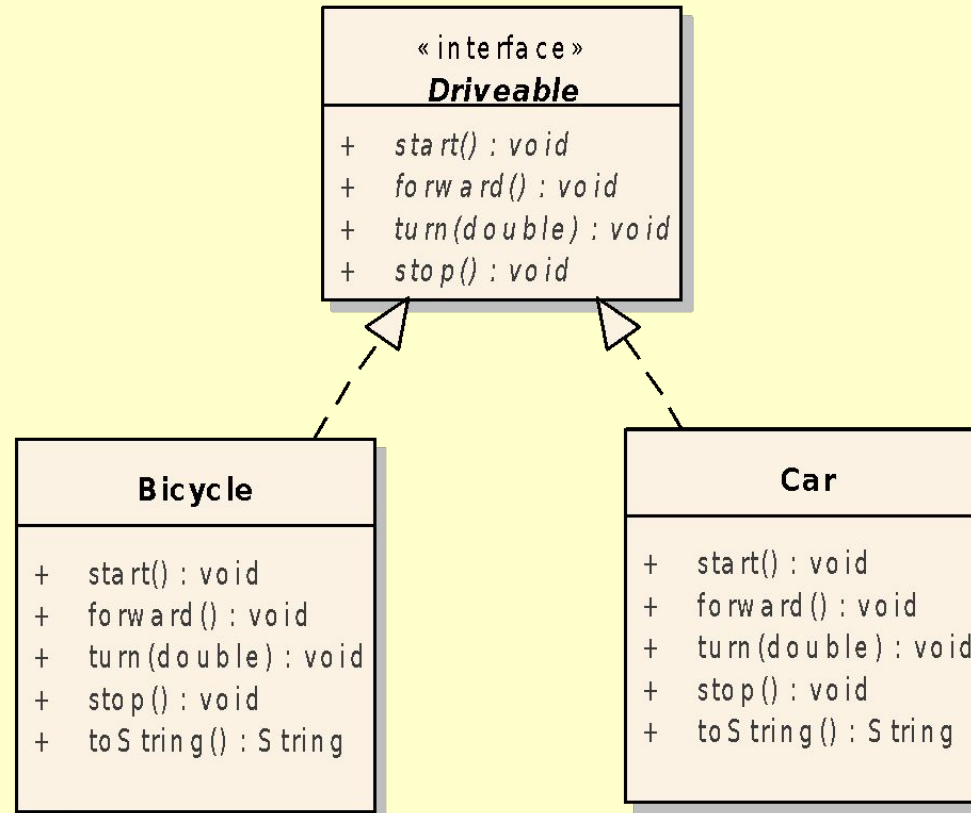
«interface»
Driveable

+ start() : void
+ forward() : void
+ turn(double) : void
+ stop() : void

Bicycle

+ start() : void
+ forward() : void
+ turn(double) : void
+ stop() : void
+ toString() : String

Car

+ start() : void
+ forward() : void
+ turn(double) : void
+ stop() : void
+ toString() : String